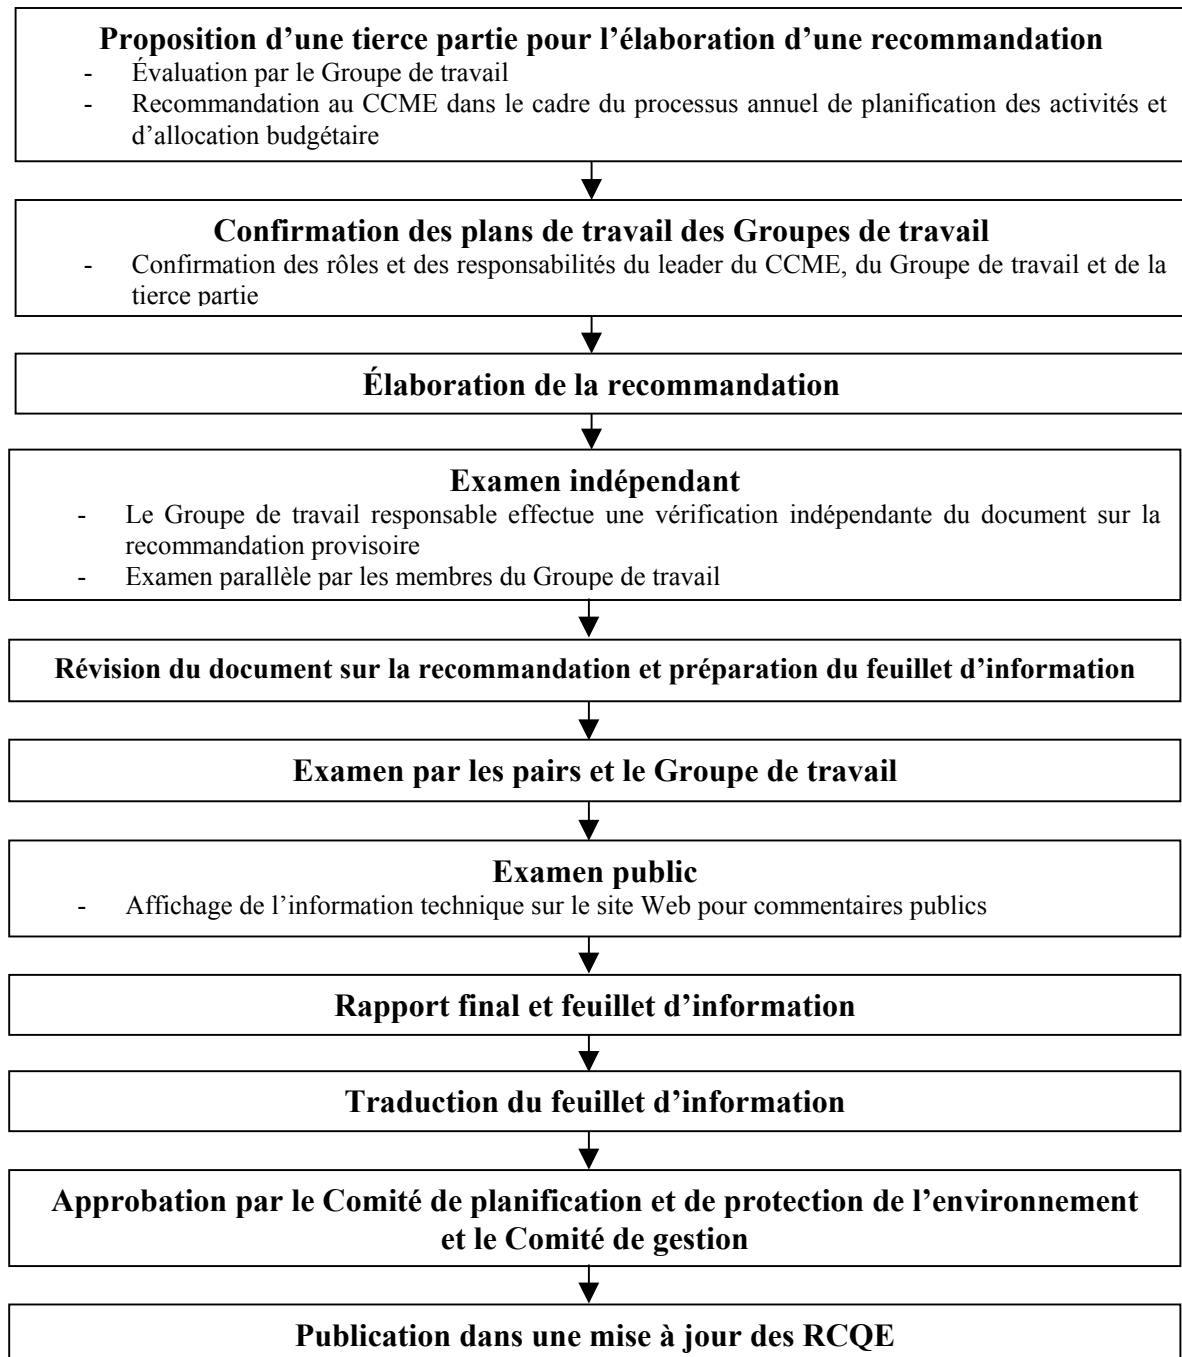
Proposition d’une tierce partie pour l’élaboration d’une recommandation
- Évaluation par le Groupe de travail
- Recommandation au CCME dans le cadre du processus annuel de planification des activités et d’allocation budgétaire

Confirmation des plans de travail des Groupes de travail
- Confirmation des rôles et des responsabilités du leader du CCME, du Groupe de travail et de la tierce partie

Élaboration de la recommandation

Examen indépendant
- Le Groupe de travail responsable effectue une vérification indépendante du document sur la recommandation provisoire
- Examen parallèle par les membres du Groupe de travail

Révision du document sur la recommandation et préparation du feuillet d’information

Examen par les pairs et le Groupe de travail

Examen public
- Affichage de l’information technique sur le site Web pour commentaires publics

Rapport final et feuillet d’information

Traduction du feuillet d’information

Approbation par le Comité de planification et de protection de l’environnement et le Comité de gestion

Publication dans une mise à jour des RCQE